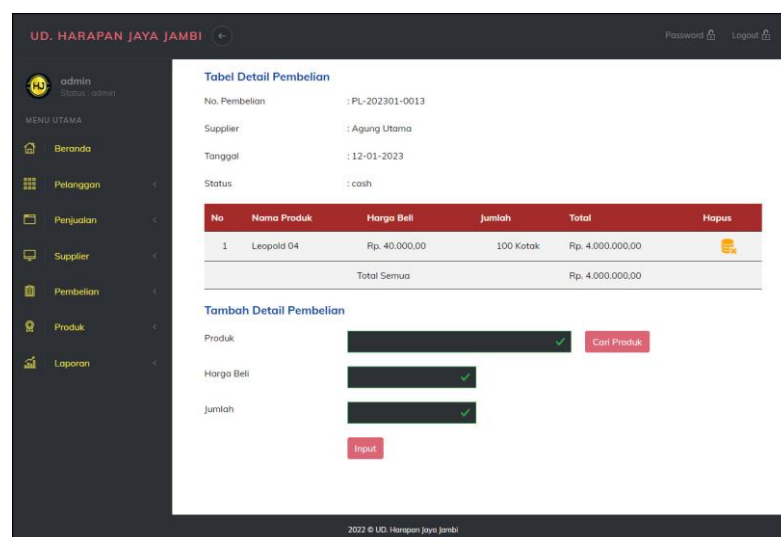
UD. HARAPAN JAYA JAMBI

Password Logout

HJ admin
Status : admin

MENU UTAMA

Beranda
Pelanggan
Penjualan
Supplier
Pembelian
Produk
Laporan

Tabel Detail Pembelian

No. Pembelian : PL-202301-0013
Supplier : Agung Utama
Tanggal : 12-01-2023
Status : cash

| No | Nama Produk | Harga Beli | Jumlah | Total | Hapus |
|---|---|---|---|---|---|
| 1 | Leopold 04 | Rp. 40.000,00 | 100 Kotak | Rp. 4.000.000,00 | |
| | | Total Semua | | Rp. 4.000.000,00 | |

Tambah Detail Pembelian

Produk
Cari Produk
Harga Beli
Jumlah
Input

2022 © UD. Harapan Jaya Jambi